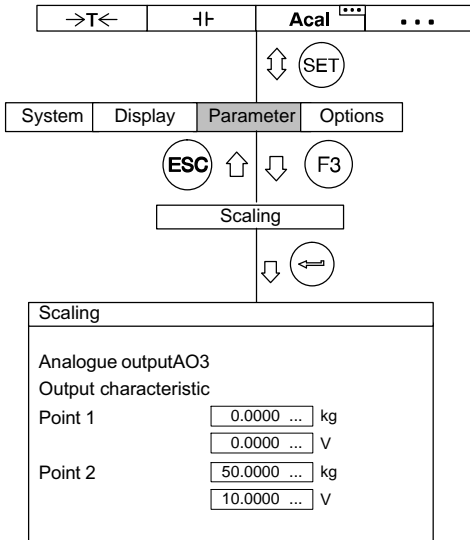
| →T← | ⊣⊢ | Acal ··· | • • • |
|---|---|---|---|

SET

| System | Display | Parameter | Options |
|---|---|---|---|

ESC F3

Scaling

Scaling

Analogue outputAO3
Output characteristic

Point 1 0.0000 ... kg
0.0000 ... V
Point 2 50.0000 ... kg
10.0000 ... V